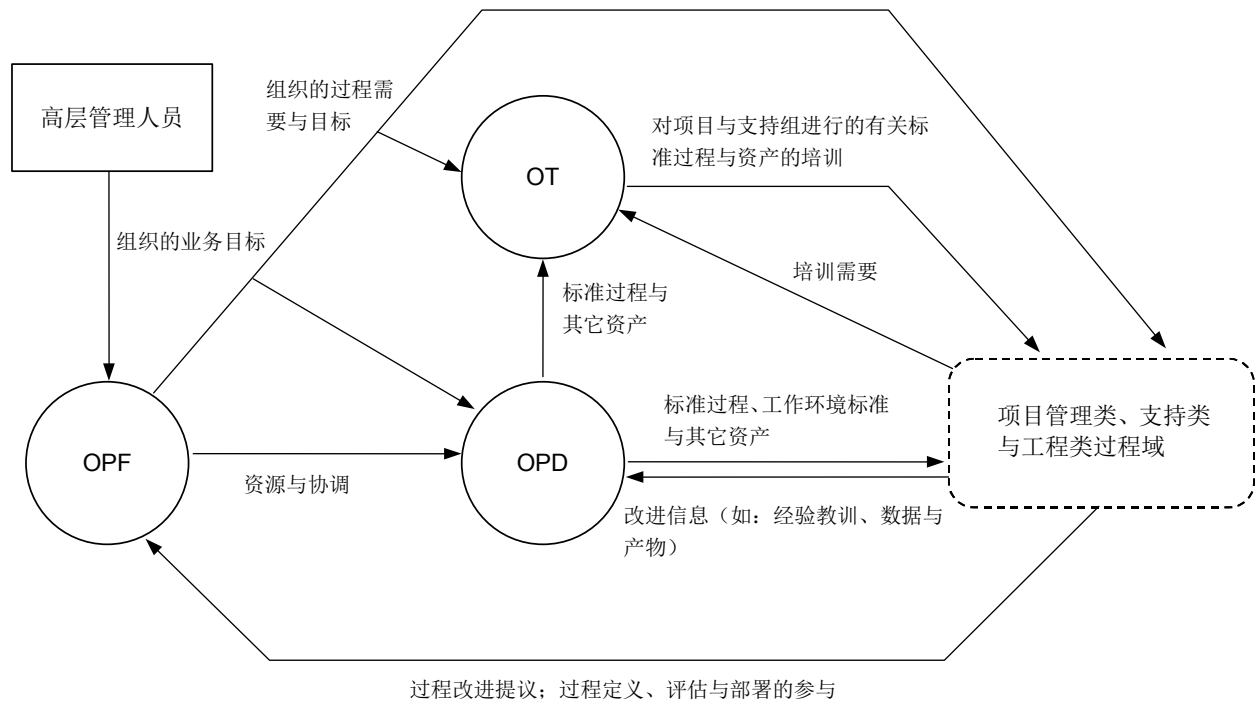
高层管理人员

组织的过程需要与目标

OT

对项目与支持组进行的有关标准过程与资产的培训

组织的业务目标

培训需要

标准过程与其它资产

OPF

OPD

标准过程、工作环境标准与其它资产

项目管理类、支持类与工程类过程域

资源与协调

改进信息（如：经验教训、数据与产物）

过程改进提议；过程定义、评估与部署的参与